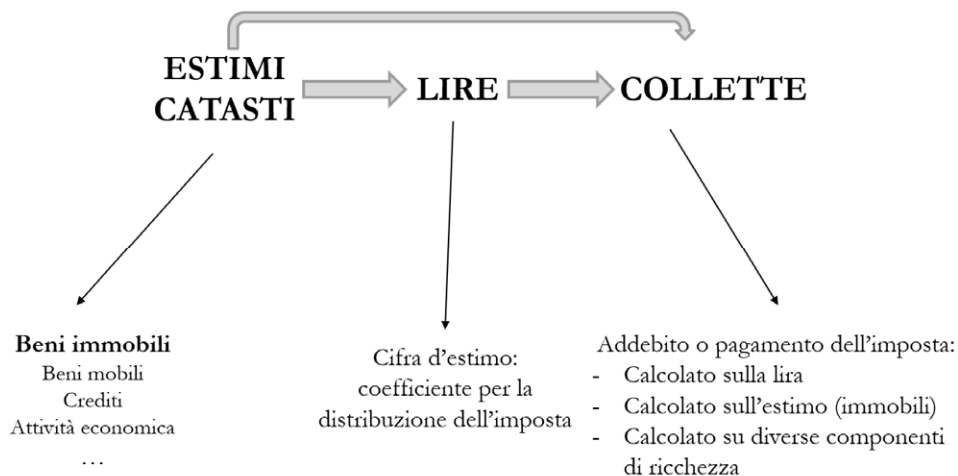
ESTIMI CATASTI

LIRE

COLLETTE

**Beni immobili**
Beni mobili
Crediti
Attività economica
…

Cifra d'estimo: coefficiente per la distribuzione dell'imposta

Addebito o pagamento dell'imposta:
- Calcolato sulla lira
- Calcolato sull'estimo (immobili)
- Calcolato su diverse componenti di ricchezza